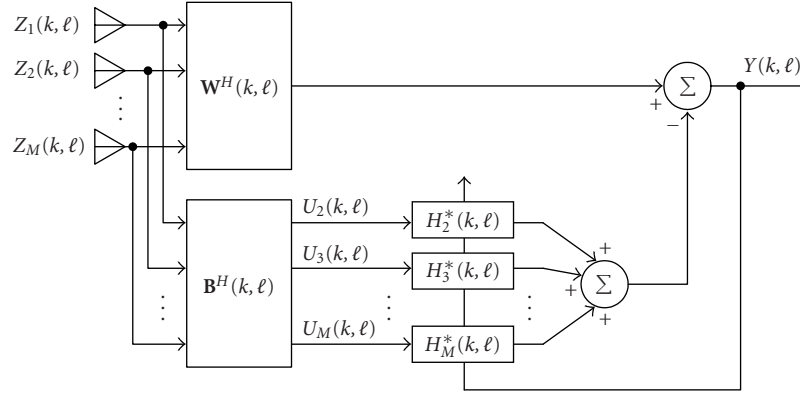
$Z_1(k,\ell)$
$Z_2(k,\ell)$
$\vdots$
$Z_M(k,\ell)$
$\mathbf{W}^H(k,\ell)$
$\Sigma$
$Y(k,\ell)$
$+$
$-$
$\mathbf{B}^H(k,\ell)$
$\vdots$
$U_2(k,\ell)$
$U_3(k,\ell)$
$\vdots$
$U_M(k,\ell)$
$H_2^*(k,\ell)$
$H_3^*(k,\ell)$
$\vdots$
$H_M^*(k,\ell)$
$\vdots$
$+$
$+$
$\Sigma$
$+$